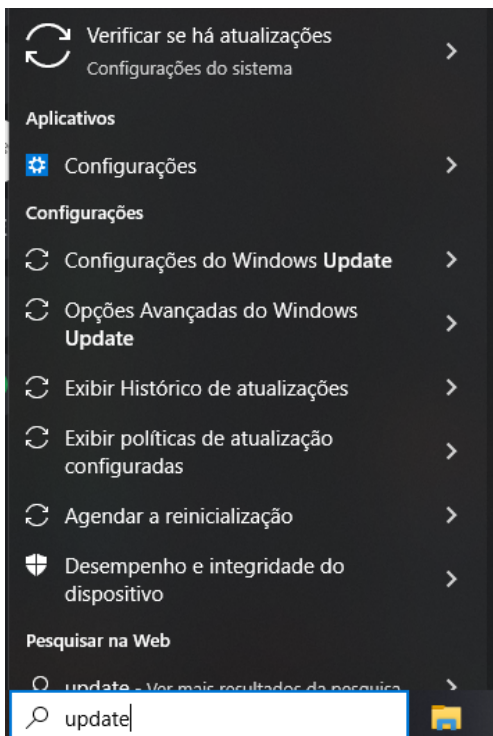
Verificar se há atualizações
Configurações do sistema

Aplicativos

Configurações

Configurações

Configurações do Windows Update

Opções Avançadas do Windows Update

Exibir Histórico de atualizações

Exibir políticas de atualização configuradas

Agendar a reinicialização

Desempenho e integridade do dispositivo

Pesquisar na Web

update - Ver mais resultados da pesquisa

update